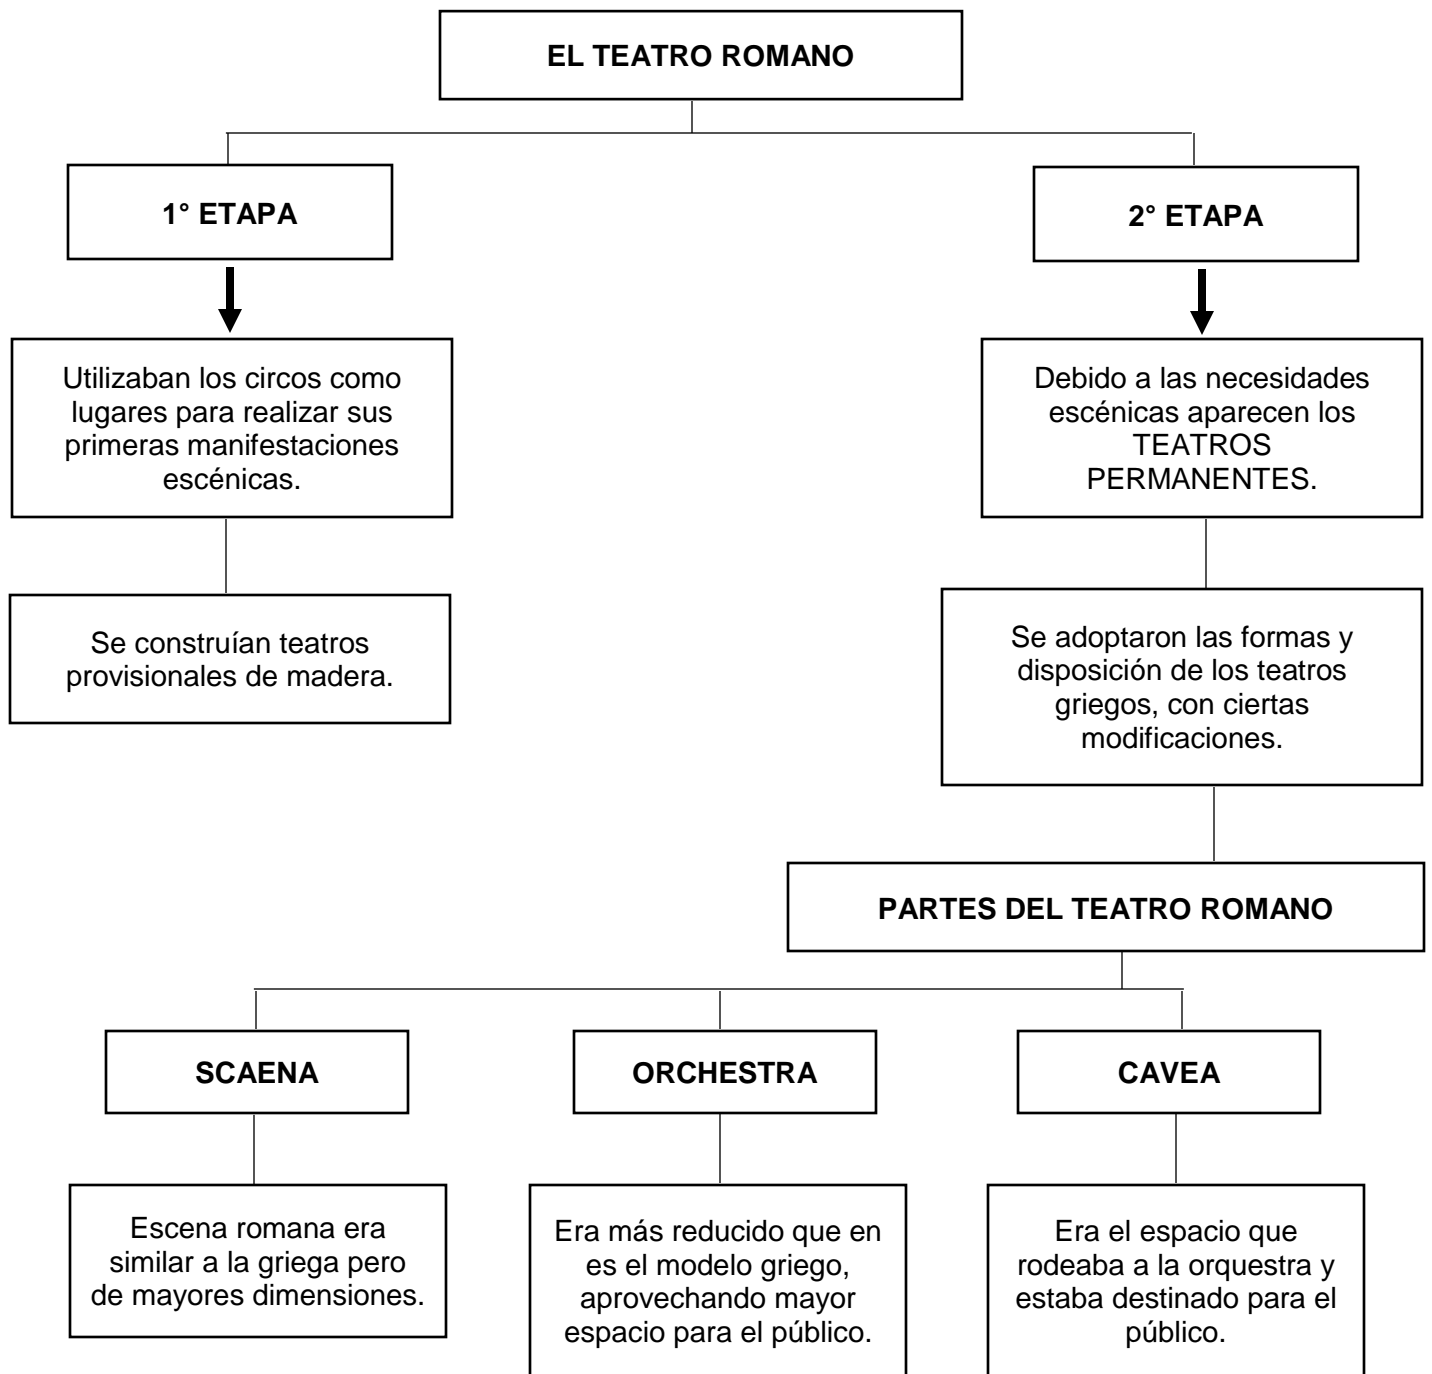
EL TEATRO ROMANO

1° ETAPA

Utilizaban los circos como lugares para realizar sus primeras manifestaciones escénicas.

Se construían teatros provisionales de madera.

2° ETAPA

Debido a las necesidades escénicas aparecen los TEATROS PERMANENTES.

Se adoptaron las formas y disposición de los teatros griegos, con ciertas modificaciones.

PARTES DEL TEATRO ROMANO

SCAENA

Escena romana era similar a la griega pero de mayores dimensiones.

ORCHESTRA

Era más reducido que en es el modelo griego, aprovechando mayor espacio para el público.

CAVEA

Era el espacio que rodeaba a la orquestra y estaba destinado para el público.